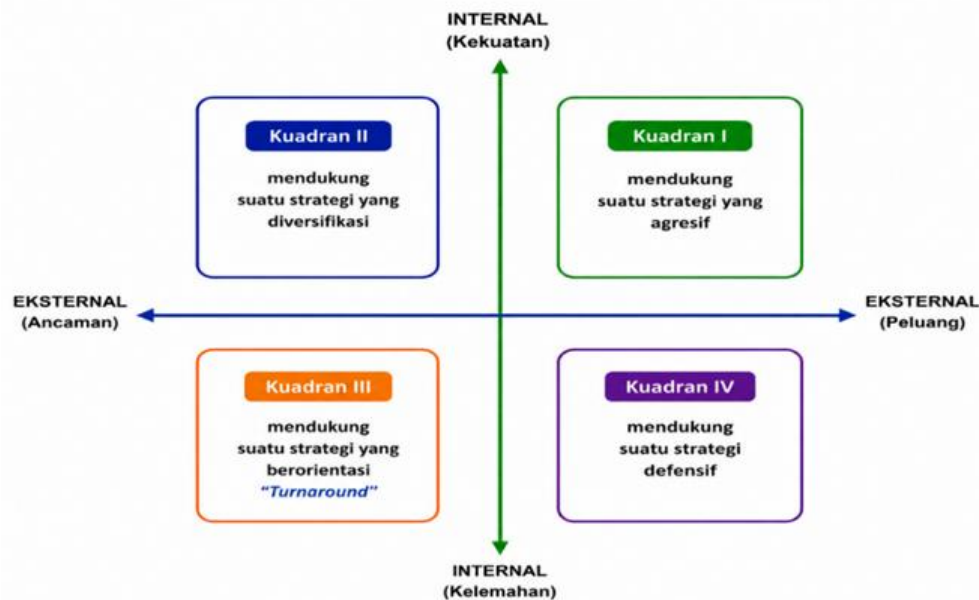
INTERNAL
(Kekuatan)

Kuadran II

mendukung suatu strategi yang diversifikasi

Kuadran I

mendukung suatu strategi yang agresif

EKSTERNAL
(Ancaman)

EKSTERNAL
(Peluang)

Kuadran III

mendukung suatu strategi yang berorientasi "Turnaround"

Kuadran IV

mendukung suatu strategi defensif

INTERNAL
(Kelemahan)